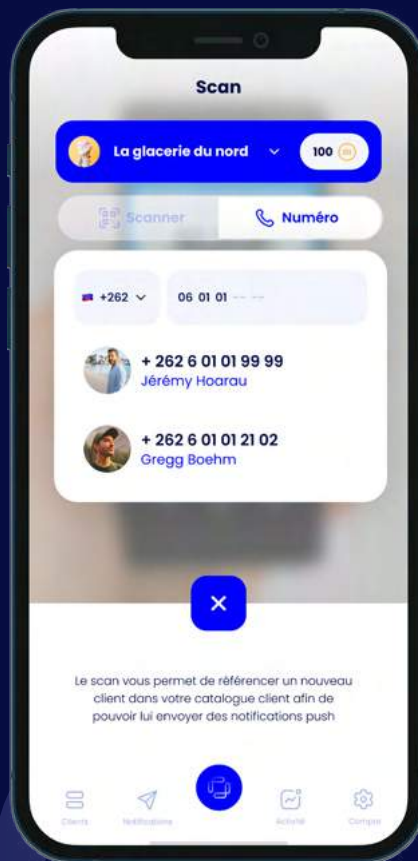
Scan

La glacerie du nord

100

Scanner

Numéro

+262

06 01 01 -- --

+ 262 6 01 01 99 99
Jérémy Hoarau

+ 262 6 01 01 21 02
Gregg Boehm

×

Le scan vous permet de référencer un nouveau client dans votre catalogue client afin de pouvoir lui envoyer des notifications push

Clients

Notifications

Activité

Compte